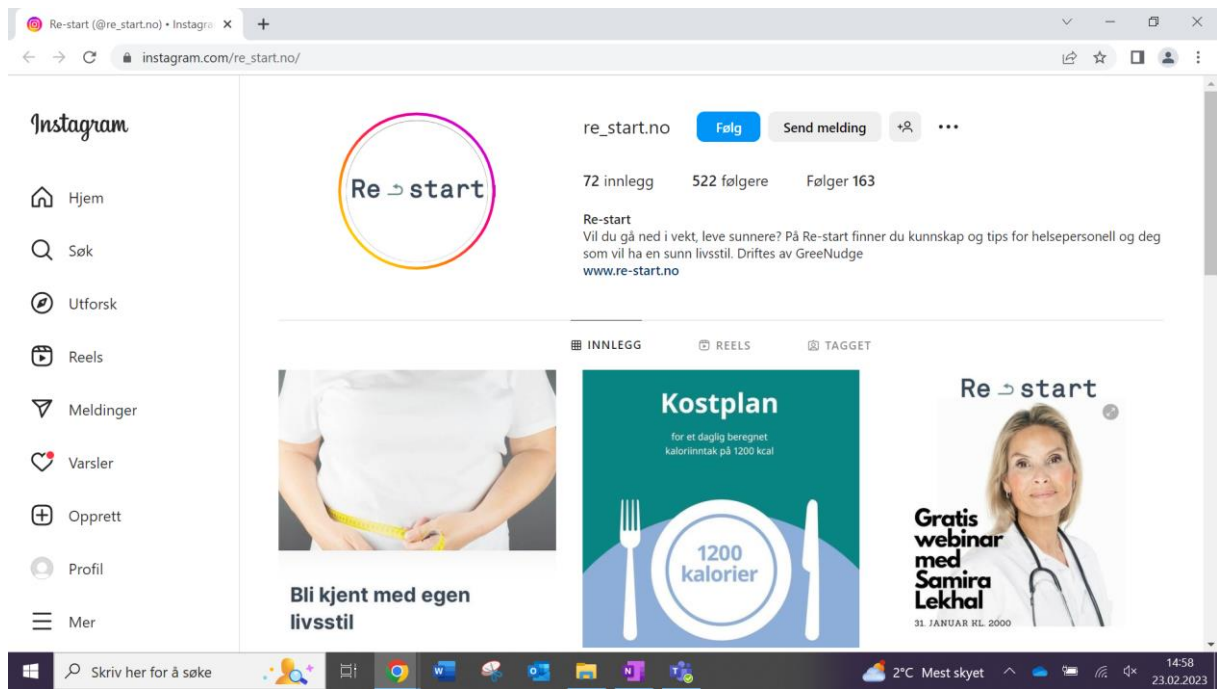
Re-start (@re_start.no) • Instagra ×
+

instagram.com/re_start.no/

Instagram

Hjem

Søk

Utforsk

Reels

Meldinger

Varsler

Opprett

Profil

Mer

Re ⥁ start

re_start.no Følg Send melding

72 innlegg 522 følgere Følger 163

Re-start
Vil du gå ned i vekt, leve sunnere? På Re-start finner du kunnskap og tips for helsepersonell og deg som vil ha en sunn livsstil. Driftes av GreeNudge
www.re-start.no

INNLEGG REELS TAGGET

Bli kjent med egen livsstil

Kostplan
for et daglig beregnet kaloriinntak på 1200 kcal

1200 kalorier

Re ⥁ start

Gratis webinar med Samira Lekhal
31. JANUAR KL. 2000

Skriv her for å søke

2°C Mest skyet

14:58
23.02.2023